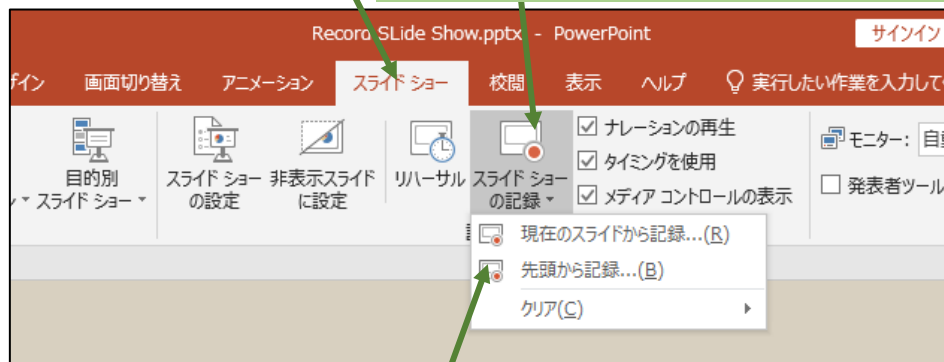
Record SLide Show.pptx - PowerPoint

サインイン

ザイン 画面切り替え アニメーション スライド ショー 校閲 表示 ヘルプ 実行したい作業を入力して

目的別 スライド ショー

スライド ショー の設定

非表示スライド に設定

リハーサル

スライド ショー の記録

ナレーションの再生

タイミングを使用

メディア コントロールの表示

モニター: 自動

発表者ツール

現在のスライドから記録...(R)

先頭から記録...(B)

クリア(C)